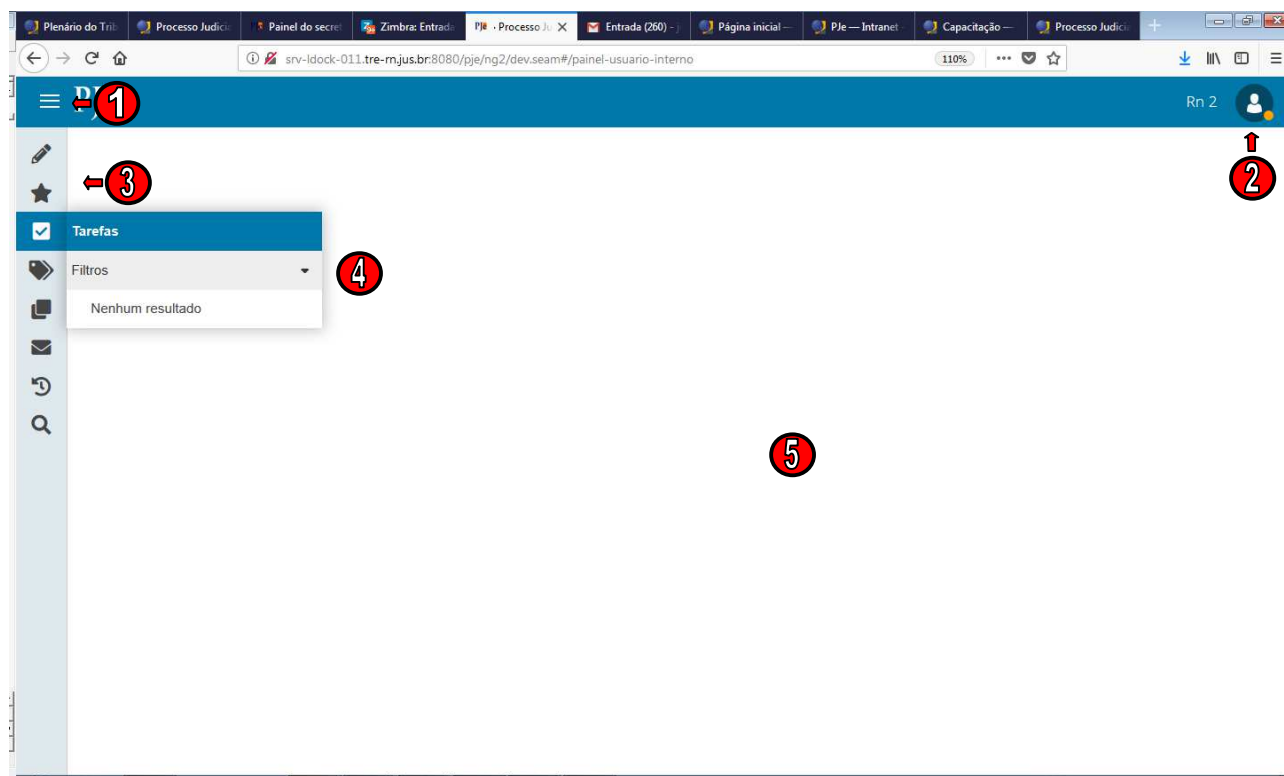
Plenário do Trib | Processo Judicia | Painel do secret | Zimbra: Entrada | PJe · Processo Ju | Entrada (260) - | Página inicial — | PJe — Intranet | Capacitação — | Processo Judicia

srv-ldock-011.tre-rn.jus.br:8080/pje/ng2/dev.seam#/painel-usuario-interno

110%

PJ 1

Rn 2

2

3

Tarefas

Filtros

4

Nenhum resultado

5